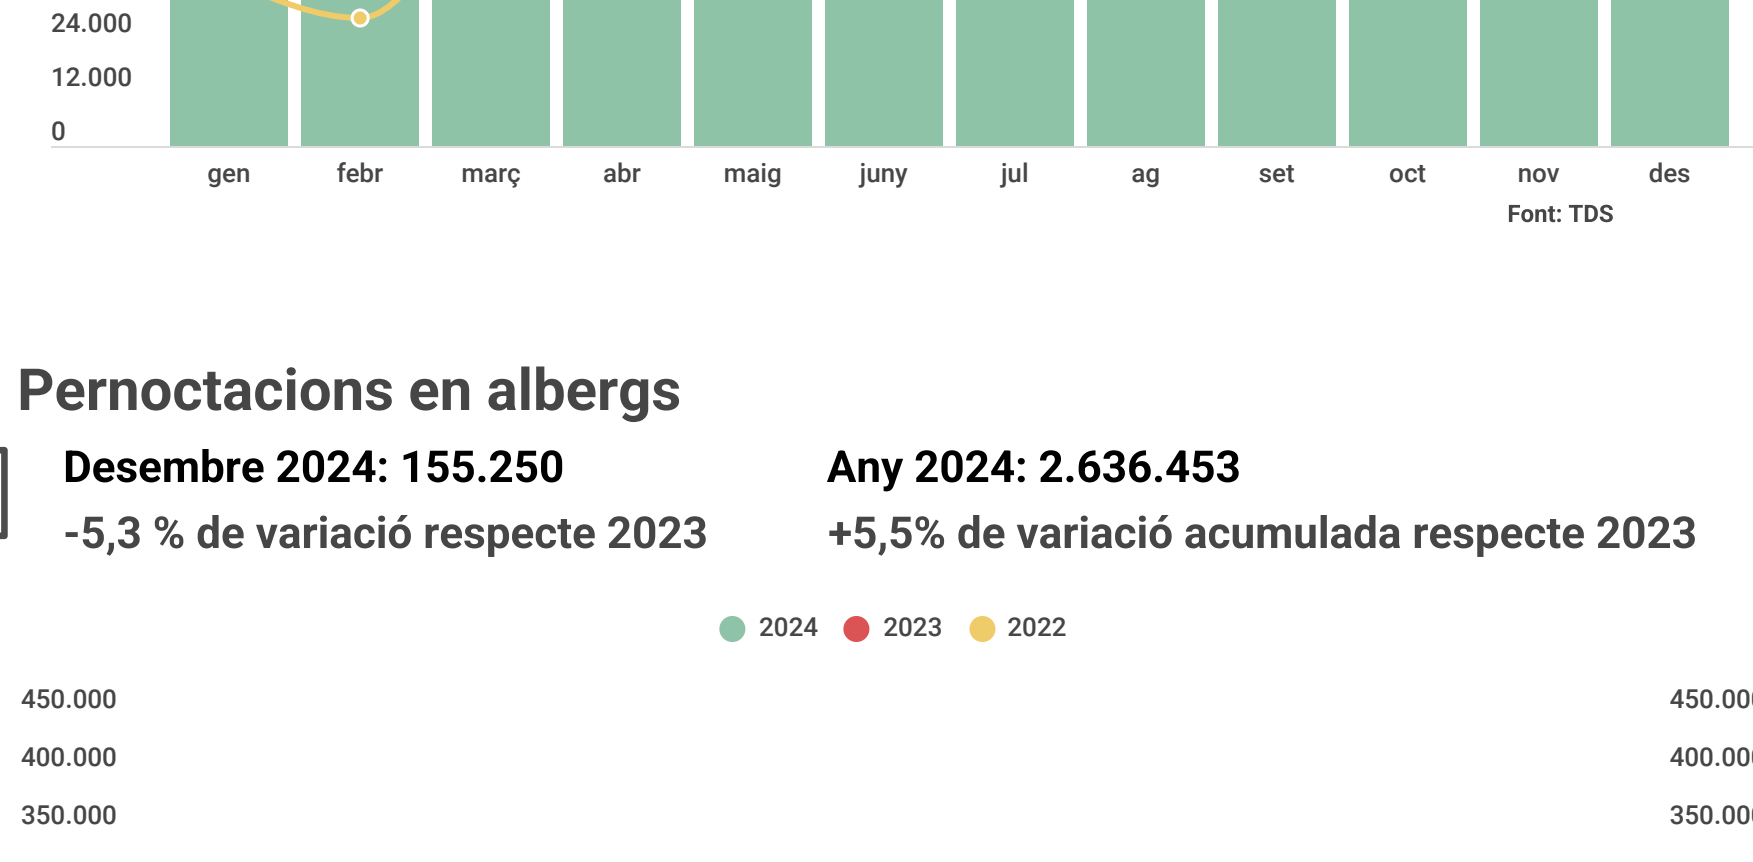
24.000
12.000
0

gen febr març abr maig juny jul ag set oct nov des

Font: TDS

Pernoctacions en albergs

Desembre 2024: 155.250
-5,3 % de variació respecte 2023

Any 2024: 2.636.453
+5,5% de variació acumulada respecte 2023

2024 2023 2022

450.000
400.000
350.000

450.00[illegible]
400.00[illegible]
350.00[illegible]